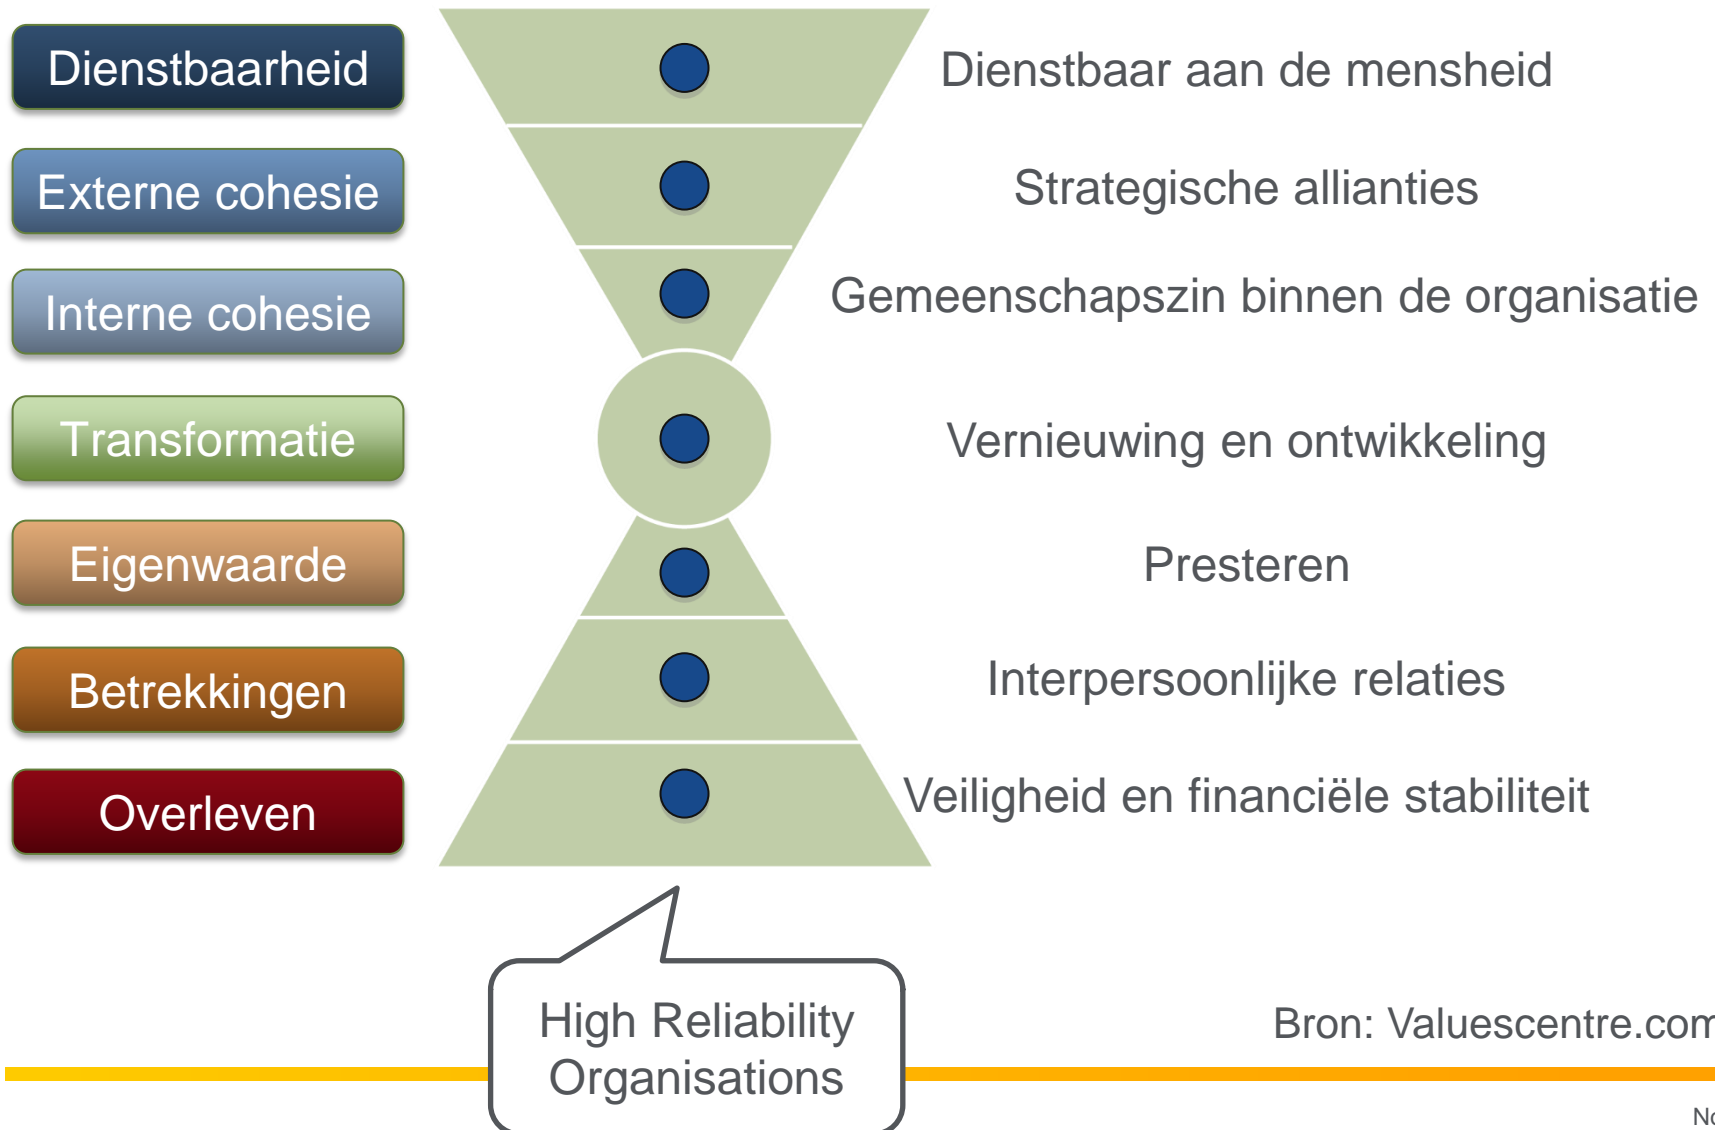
Dienstbaarheid

Externe cohesie

Interne cohesie

Transformatie

Eigenwaarde

Betrekkingen

Overleven

Dienstbaar aan de mensheid

Strategische allianties

Gemeenschapszin binnen de organisatie

Vernieuwing en ontwikkeling

Presteren

Interpersoonlijke relaties

Veiligheid en financiële stabiliteit

High Reliability Organisations

Bron: Valuescentre.com

N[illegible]